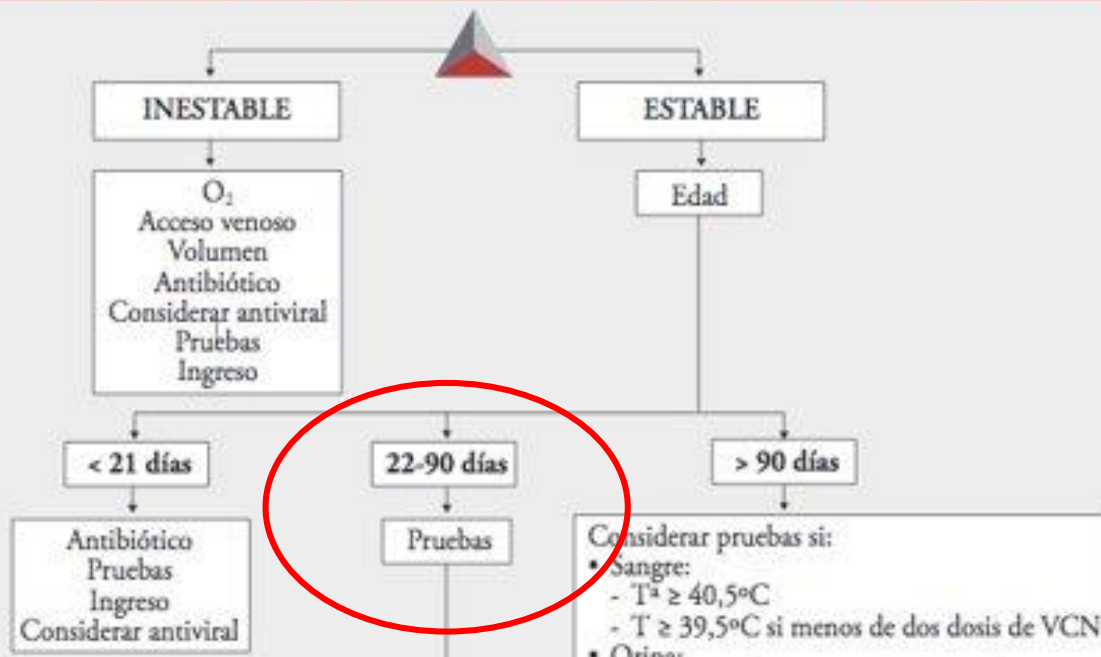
INESTABLE

ESTABLE

$O_2$
Acceso venoso
Volumen
Antibiótico
Considerar antiviral
Pruebas
Ingreso

Edad

< 21 días

22-90 días

> 90 días

Antibiótico
Pruebas
Ingreso
Considerar antiviral

Pruebas

Considerar pruebas si:
• Sangre:
- Tª ≥ 40,5ºC
- T ≥ 39,5ºC si menos de dos dosis de VCN
• Orina: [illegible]